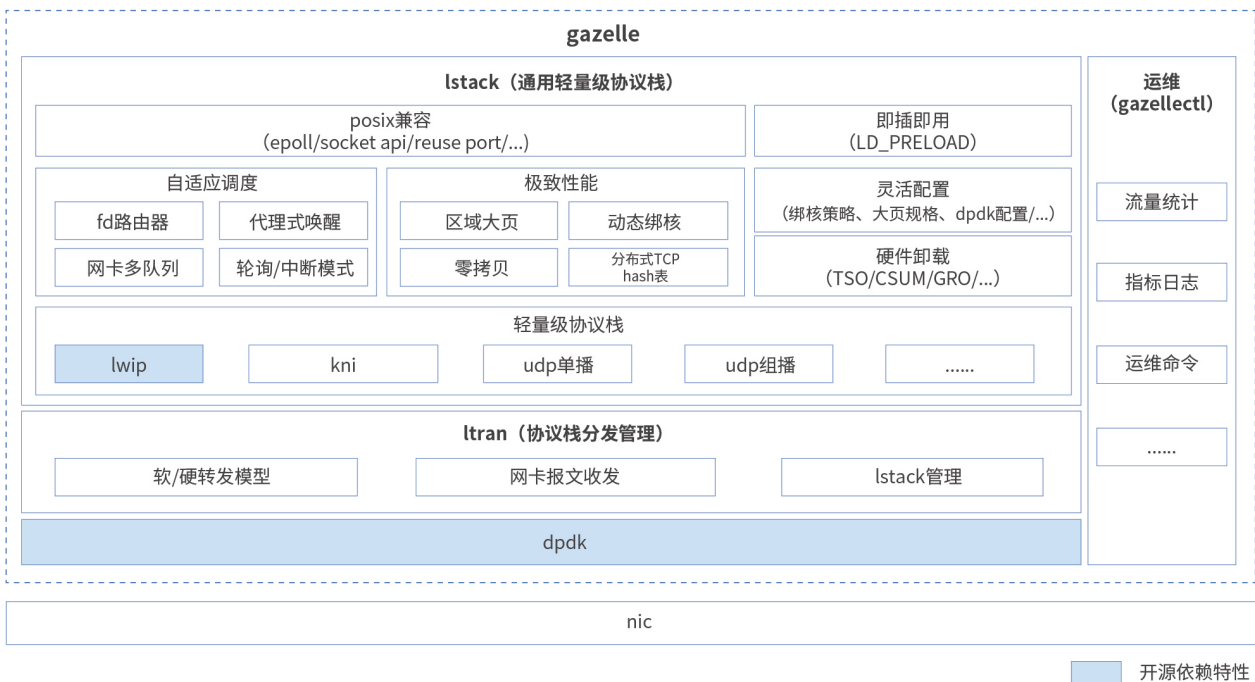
gazelle

lstack（通用轻量级协议栈）

posix兼容
(epoll/socket api/reuse port/...)

即插即用
(LD_PRELOAD)

自适应调度

fd路由器

代理式唤醒

网卡多队列

轮询/中断模式

极致性能

区域大页

动态绑核

零拷贝

分布式TCP hash表

灵活配置
(绑核策略、大页规格、dpdk配置/...)

硬件卸载
(TSO/CSUM/GRO/...)

轻量级协议栈

lwip

kni

udp单播

udp组播

......

ltran（协议栈分发管理）

软/硬转发模型

网卡报文收发

lstack管理

dpdk

运维
(gazellectl)

流量统计

指标日志

运维命令

......

nic

开源依赖特性